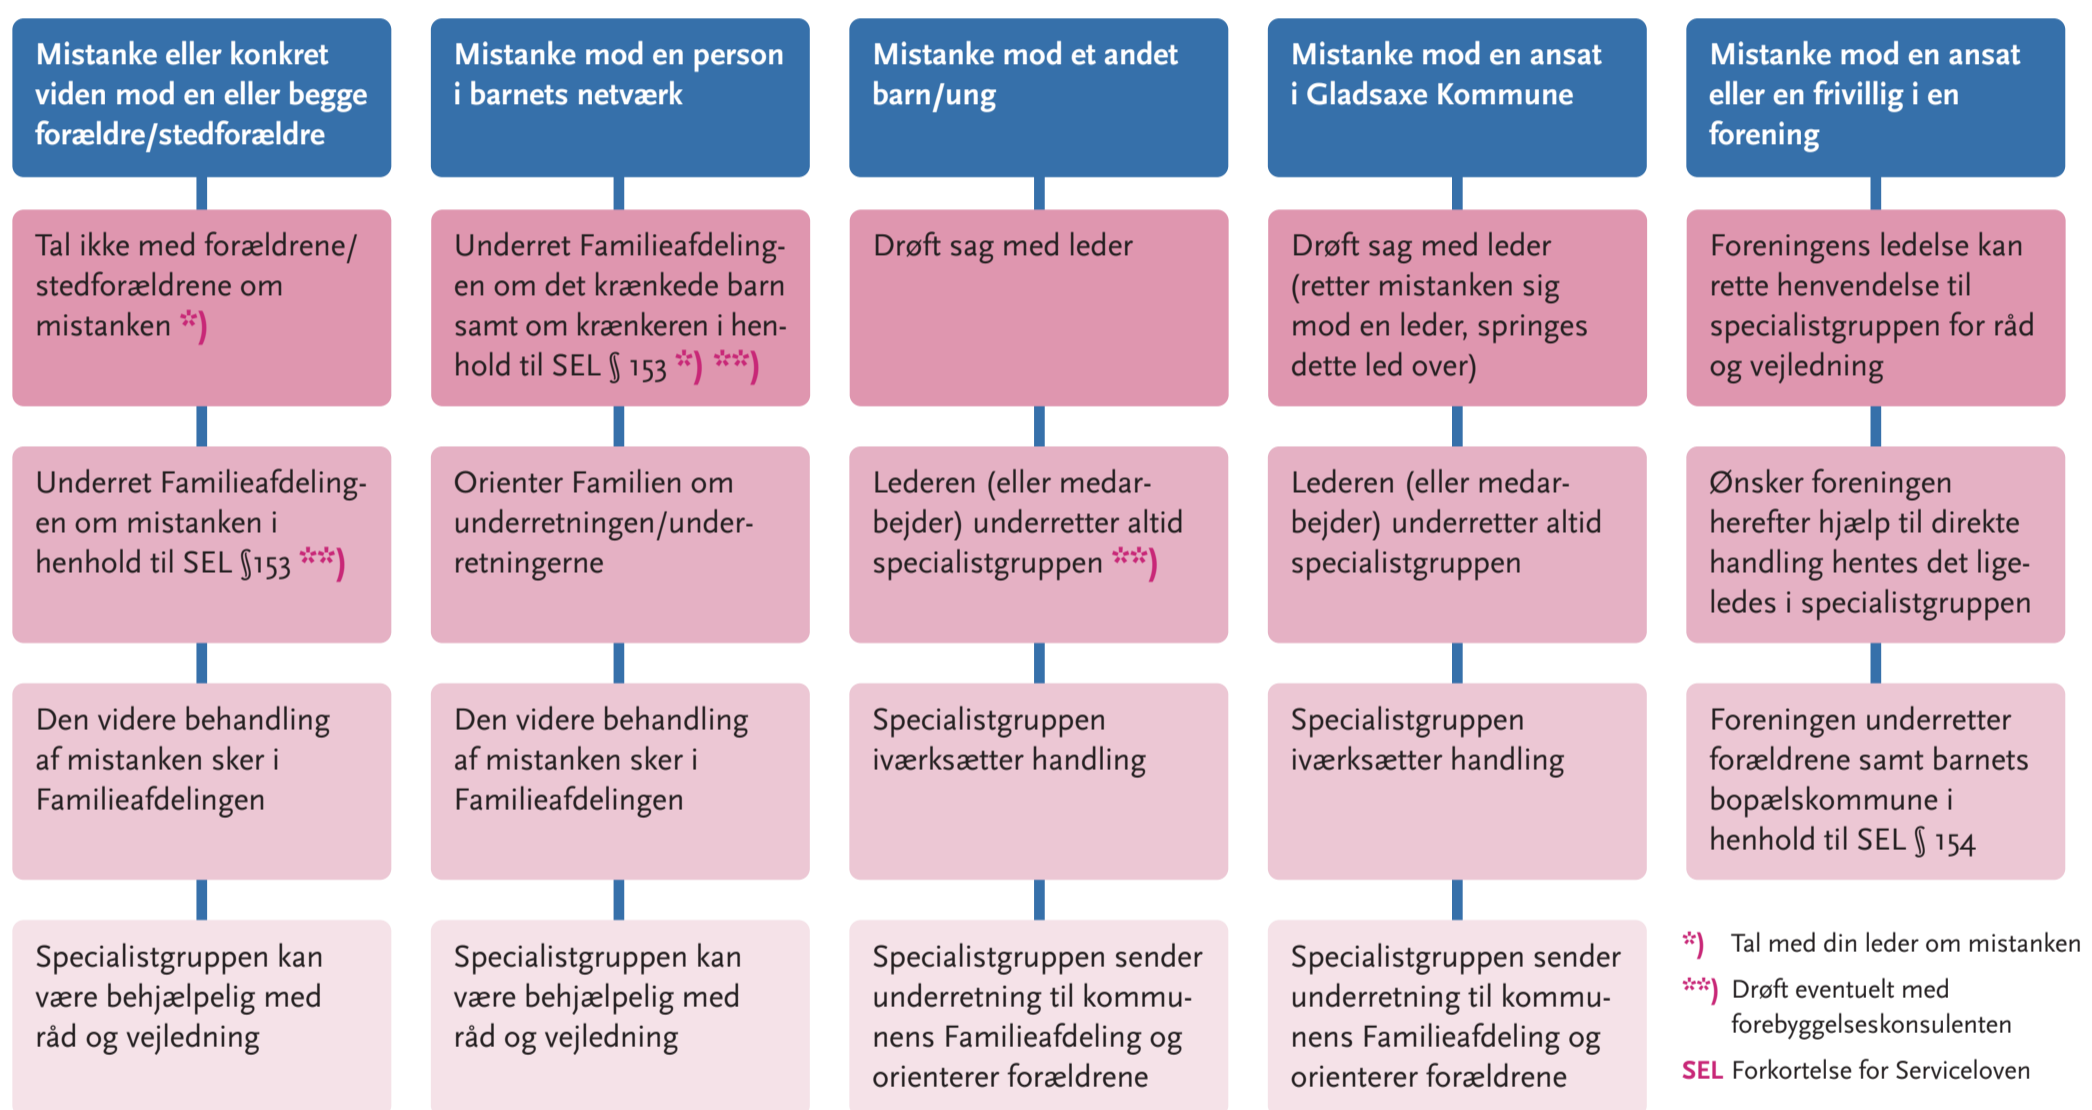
Mistanke eller konkret viden mod en eller begge forældre/stedforældre

Tal ikke med forældrene/stedforældrene om mistanken *)

Underret Familieafdelingen om mistanken i henhold til SEL §153 **)

Den videre behandling af mistanken sker i Familieafdelingen

Specialistgruppen kan være behjælpelig med råd og vejledning

Mistanke mod en person i barnets netværk

Underret Familieafdelingen om det krænkede barn samt om krænkeren i henhold til SEL § 153 *) **)

Orienter Familien om underretningen/underretningerne

Den videre behandling af mistanken sker i Familieafdelingen

Specialistgruppen kan være behjælpelig med råd og vejledning

Mistanke mod et andet barn/ung

Drøft sag med leder

Lederen (eller medarbejder) underretter altid specialistgruppen **)

Specialistgruppen iværksætter handling

Specialistgruppen sender underretning til kommunens Familieafdeling og orienterer forældrene

Mistanke mod en ansat i Gladsaxe Kommune

Drøft sag med leder (retter mistanken sig mod en leder, springes dette led over)

Lederen (eller medarbejder) underretter altid specialistgruppen

Specialistgruppen iværksætter handling

Specialistgruppen sender underretning til kommunens Familieafdeling og orienterer forældrene

Mistanke mod en ansat eller en frivillig i en forening

Foreningens ledelse kan rette henvendelse til specialistgruppen for råd og vejledning

Ønsker foreningen herefter hjælp til direkte handling hentes det ligeledes i specialistgruppen

Foreningen underretter forældrene samt barnets bopælskommune i henhold til SEL § 154

*) Tal med din leder om mistanken

**) Drøft eventuelt med forebyggelseskonsulenten

SEL Forkortelse for Serviceloven